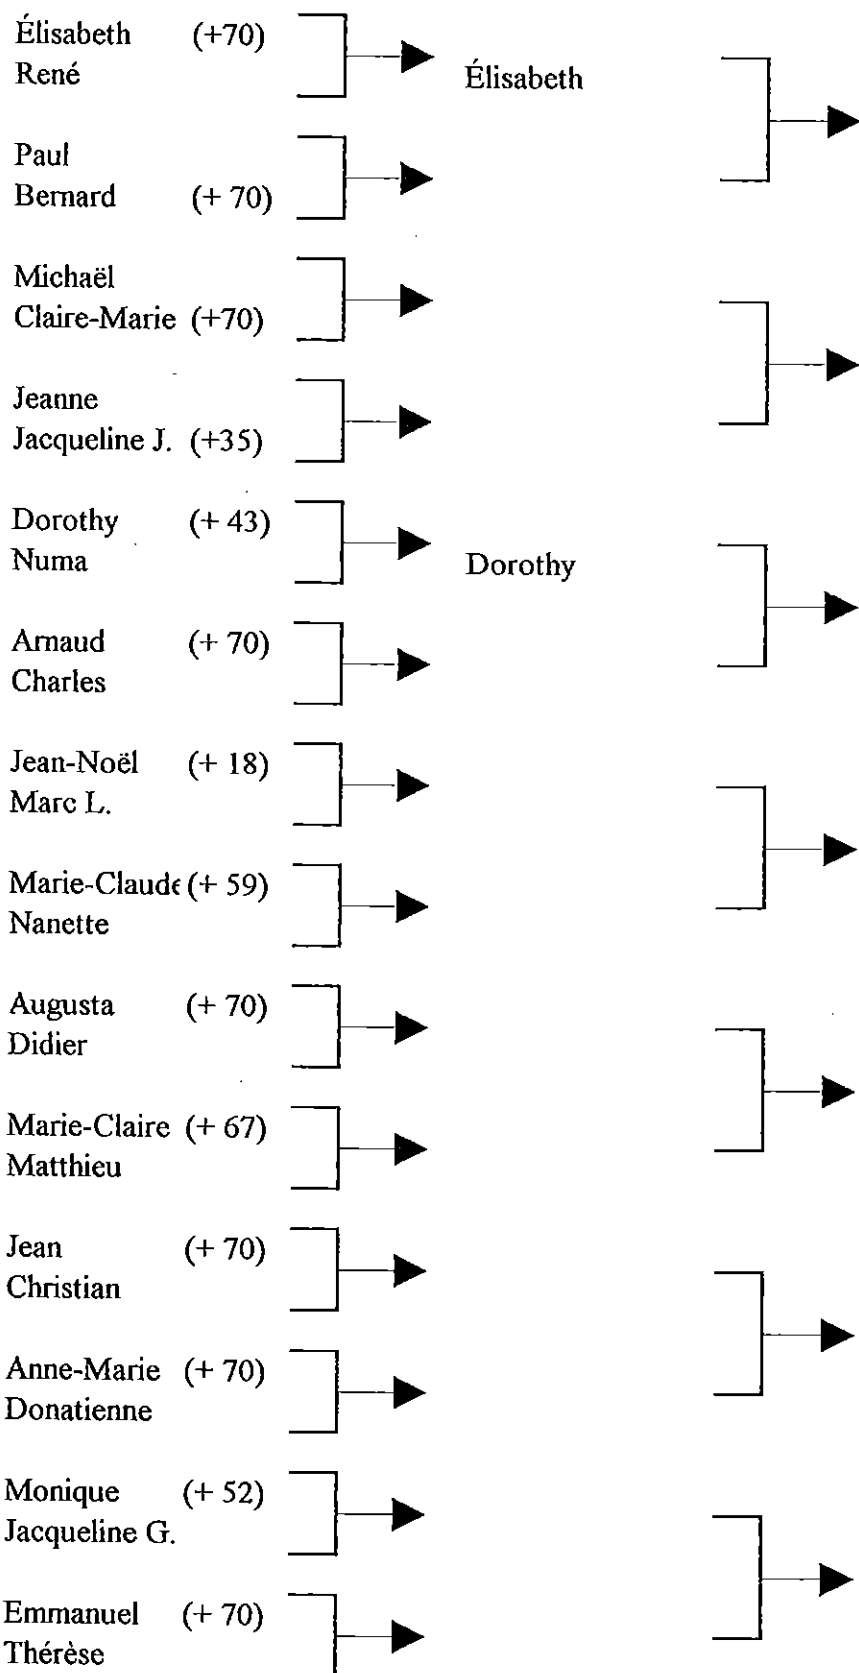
Élisabeth (+70)
René

Élisabeth

Paul
Bernard (+ 70)

Michaël
Claire-Marie (+70)

Jeanne
Jacqueline J. (+35)

Dorothy (+ 43)
Numa

Dorothy

Arnaud (+ 70)
Charles

Jean-Noël (+ 18)
Marc L.

Marie-Claude (+ 59)
Nanette

Augusta (+ 70)
Didier

Marie-Claire (+ 67)
Matthieu

Jean (+ 70)
Christian

Anne-Marie (+ 70)
Donatienne

Monique (+ 52)
Jacqueline G.

Emmanuel (+ 70)
Thérèse